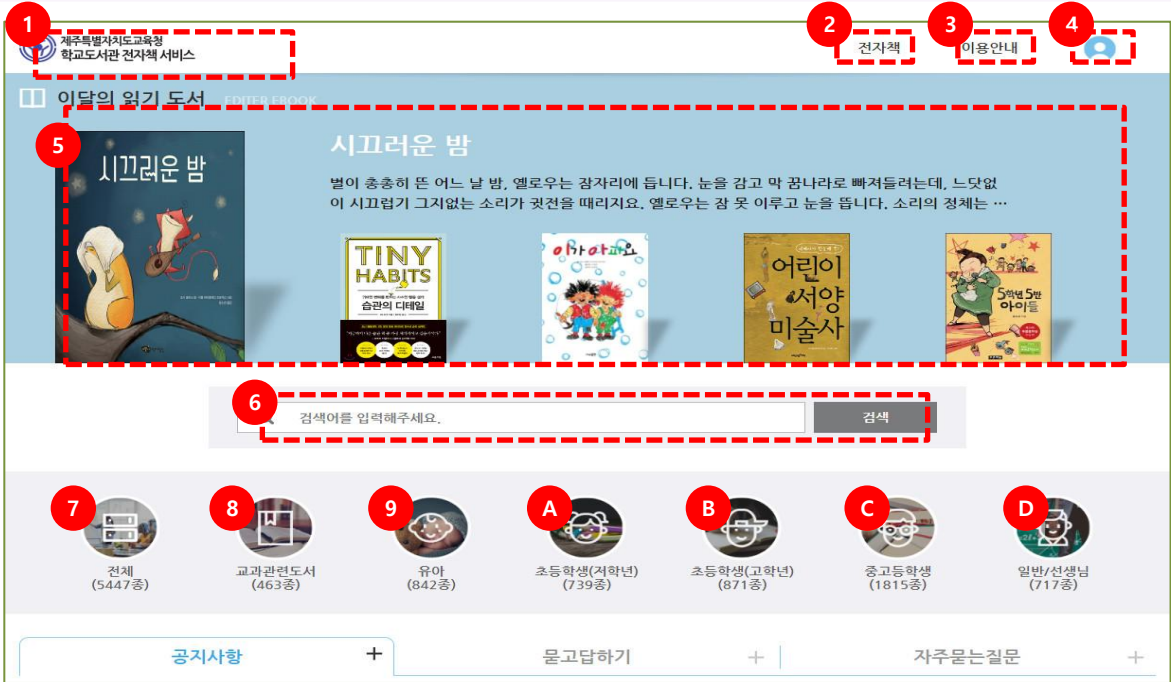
1
제주특별자치도교육청
학교도서관 전자책 서비스

2
전자책

3
이용안내

4

이달의 읽기 도서 EDITER EBOOK

5

시끄러운 밤

시끄러운 밤

별이 총총히 뜬 어느 날 밤, 옐로우는 잠자리에 듭니다. 눈을 감고 막 꿈나라로 빠져들려는데, 느닷없이 시끄럽기 그지없는 소리가 귓전을 때리지요. 옐로우는 잠 못 이루고 눈을 뜹니다. 소리의 정체는 …

TINY HABITS
습관의 디테일

아가야 과학

어린이 서양 미술사

5학년 5반 아이들

6
검색어를 입력해주세요.
검색

7
전체
(5447종)

8
교과관련도서
(463종)

9
유아
(842종)

A
초등학생(저학년)
(739종)

B
초등학생(고학년)
(871종)

C
중고등학생
(1815종)

D
일반/선생님
(717종)

공지사항 +
묻고답하기 +
자주묻는질문 +